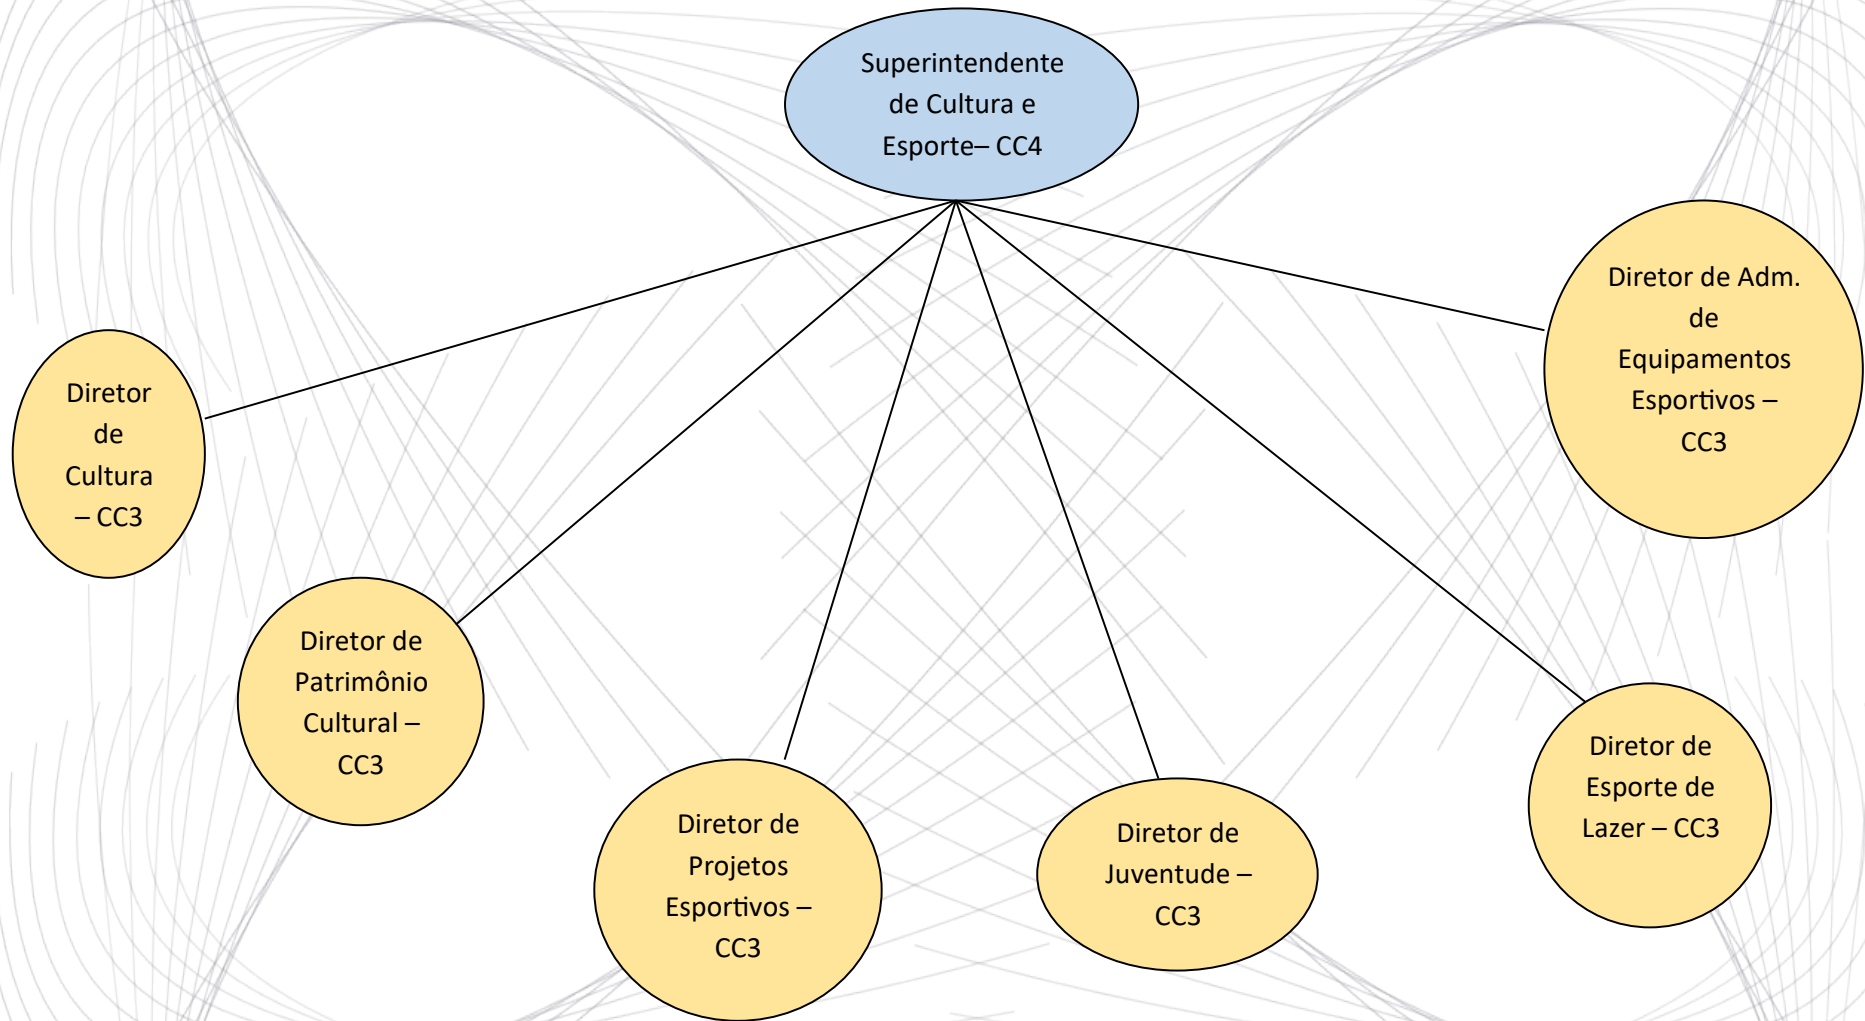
Superintendente de Cultura e Esporte– CC4

Diretor de Cultura – CC3

Diretor de Adm. de Equipamentos Esportivos – CC3

Diretor de Patrimônio Cultural – CC3

Diretor de Projetos Esportivos – CC3

Diretor de Juventude – CC3

Diretor de Esporte de Lazer – CC3